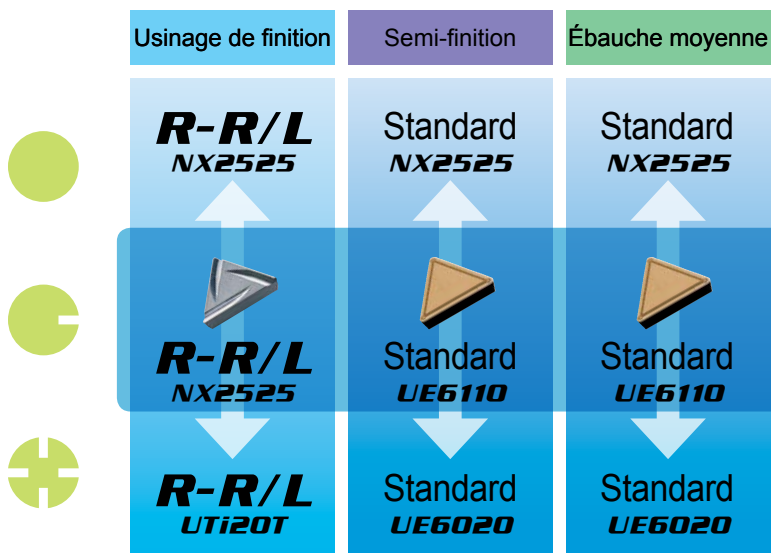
| Usinage de finition | Semi-finition | Ébauche moyenne |
|---|---|---|
| R-R/L NX2525 | Standard NX2525 | Standard NX2525 |
| R-R/L NX2525 | Standard UE6110 | Standard UE6110 |
| R-R/L UTi20T | Standard UE6020 | Standard UE6020 |